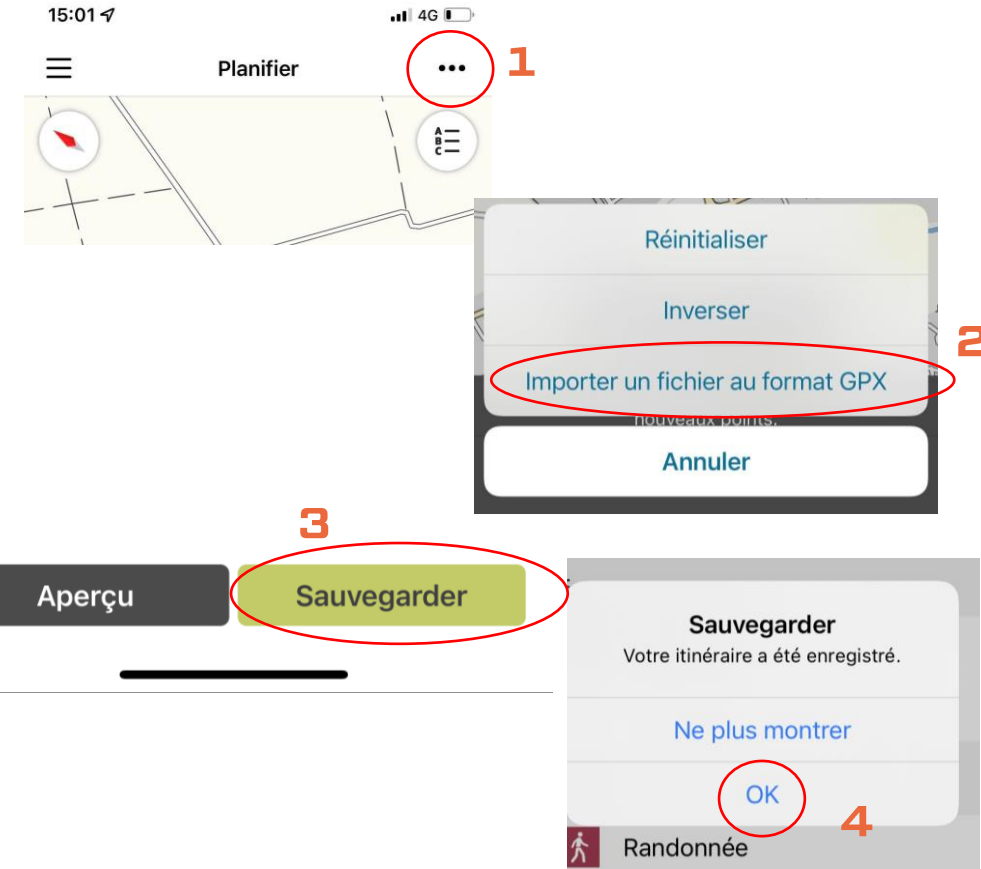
15:01 4G

Planifier

1

A
B
C

Réinitialiser

Inverser

2

Importer un fichier au format GPX

nouveaux points.

Annuler

3

Aperçu

Sauvegarder

Sauvegarder

Votre itinéraire a été enregistré.

Ne plus montrer

OK

4

Randonnée